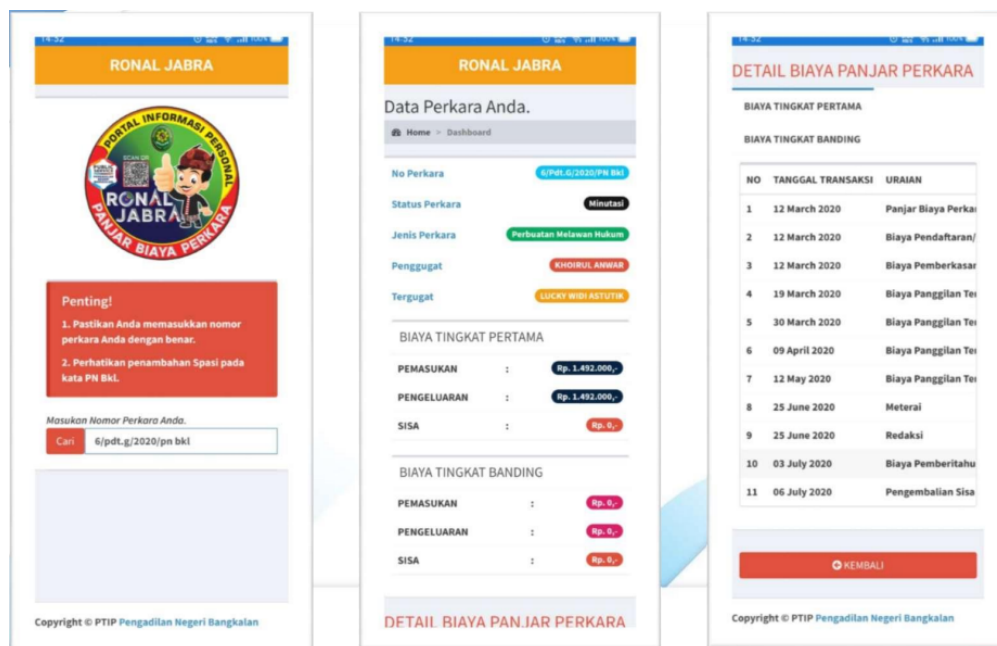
RONAL JABRA

PORTAL INFORMASI PERSONAL
RONAL JABRA
PANJAR BIAYA PERKARA

Penting!

1. Pastikan Anda memasukkan nomor perkara Anda dengan benar.

2. Perhatikan penambahan Spasi pada kata PN Bkl.

Masukan Nomor Perkara Anda.

Cari 6/pdt.g/2020/pn bkl

Copyright © PTIP Pengadilan Negeri Bangkalan

RONAL JABRA

Data Perkara Anda.

Home > Dashboard

No Perkara 6/Pdt.G/2020/PN Bkl

Status Perkara Minutasi

Jenis Perkara Perbuatan Melawan Hukum

Penggugat KHOIRUL ANWAR

Tergugat LUCKY WIDI ASTUTIK

BIAYA TINGKAT PERTAMA

PEMASUKAN : Rp. 1.492.000,-

PENGELUARAN : Rp. 1.492.000,-

SISA : Rp. 0,-

BIAYA TINGKAT BANDING

PEMASUKAN : Rp. 0,-

PENGELUARAN : Rp. 0,-

SISA : Rp. 0,-

DETAIL BIAYA PANJAR PERKARA

DETAIL BIAYA PANJAR PERKARA

BIAYA TINGKAT PERTAMA

BIAYA TINGKAT BANDING

| NO | TANGGAL TRANSAKSI | URAIAN |
|---|---|---|
| 1 | 12 March 2020 | Panjar Biaya Perka |
| 2 | 12 March 2020 | Biaya Pendaftaran/ |
| 3 | 12 March 2020 | Biaya Pemberkasar |
| 4 | 19 March 2020 | Biaya Panggilan Te |
| 5 | 30 March 2020 | Biaya Panggilan Te |
| 6 | 09 April 2020 | Biaya Panggilan Te |
| 7 | 12 May 2020 | Biaya Panggilan Te |
| 8 | 25 June 2020 | Meterai |
| 9 | 25 June 2020 | Redaksi |
| 10 | 03 July 2020 | Biaya Pemberitahu |
| 11 | 06 July 2020 | Pengembalian Sisa |

KEMBALI

Copyright © PTIP Pengadilan Negeri Bangkalan